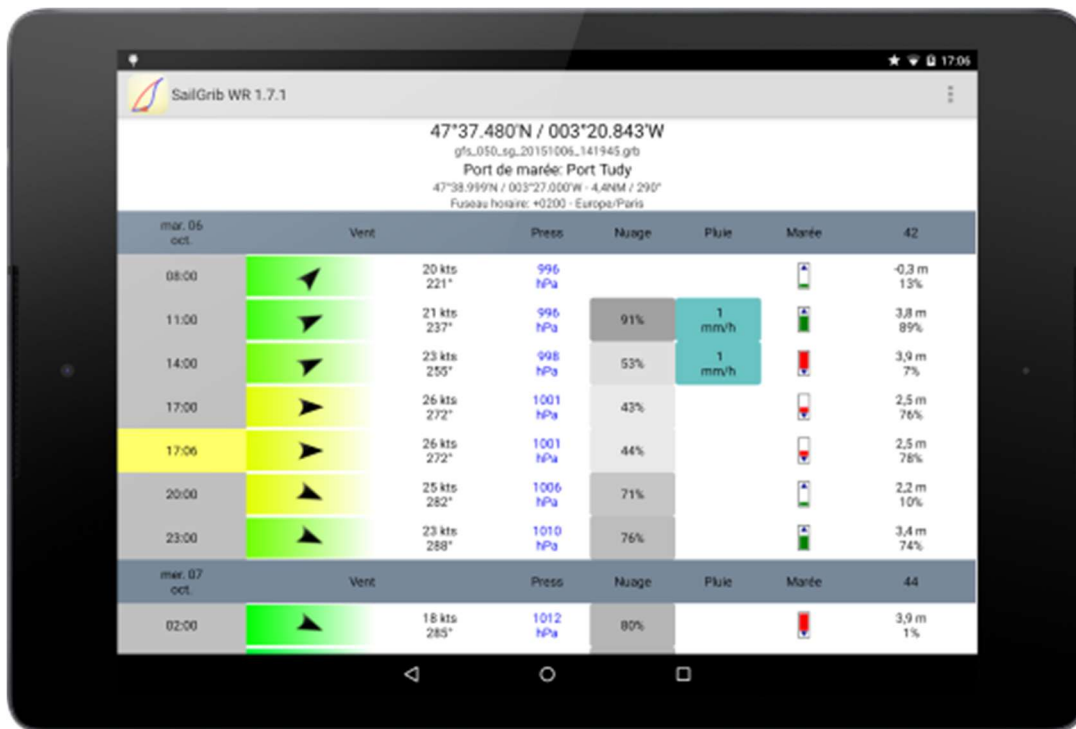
17:06

SailGrib WR 1.7.1

47°37.480'N / 003°20.843'W

gfs_050_sg_20151006_141945.grb

Port de marée: Port Tudy

47°38.999'N / 003°27.000'W - 4,4NM / 290°

Fuseau horaire: +0200 - Europe/Paris

| mar. 06 oct. | Vent | | Press | Nuage | Pluie | Marée | 42 |
|---|---|---|---|---|---|---|---|
| 08:00 | | 20 kts 221° | 996 hPa | | | | -0,3 m 13% |
| 11:00 | | 21 kts 237° | 996 hPa | 91% | 1 mm/h | | 3,8 m 89% |
| 14:00 | | 23 kts 255° | 998 hPa | 53% | 1 mm/h | | 3,9 m 7% |
| 17:00 | | 26 kts 272° | 1001 hPa | 43% | | | 2,5 m 76% |
| 17:06 | | 26 kts 272° | 1001 hPa | 44% | | | 2,5 m 78% |
| 20:00 | | 25 kts 282° | 1006 hPa | 71% | | | 2,2 m 10% |
| 23:00 | | 23 kts 288° | 1010 hPa | 76% | | | 3,4 m 74% |

| mer. 07 oct. | Vent | | Press | Nuage | Pluie | Marée | 44 |
|---|---|---|---|---|---|---|---|
| 02:00 | | 18 kts 285° | 1012 hPa | 80% | | | 3,9 m 1% |